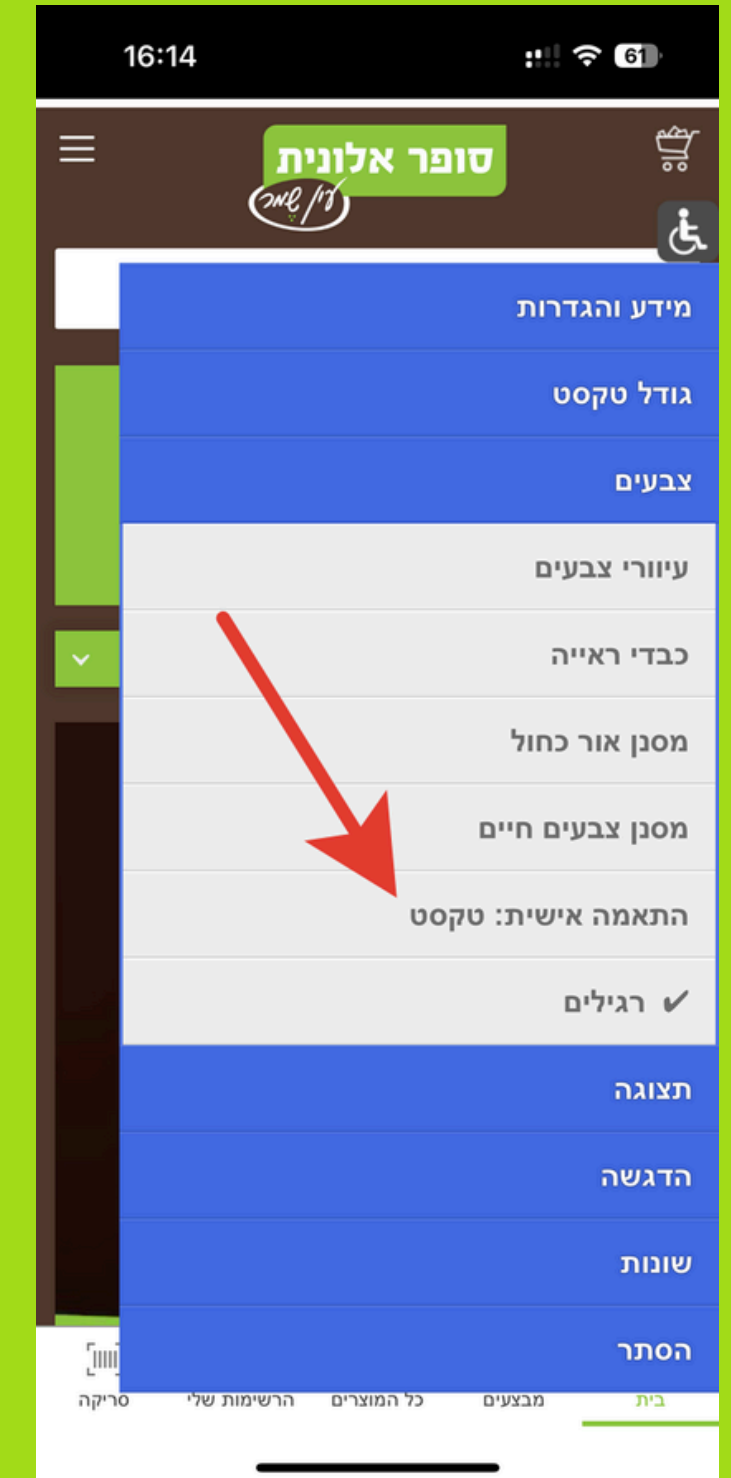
16:14
61

סופר אלונית
צון שמר

מידע והגדרות
גודל טקסט
צבעים
עיוורי צבעים
כבדי ראייה
מסנן אור כחול
מסנן צבעים חיים
התאמה אישית: טקסט
✔ רגילים
תצוגה
הדגשה
שונות
הסתר

סריקה
הרשימות שלי
כל המוצרים
מבצעים
בית